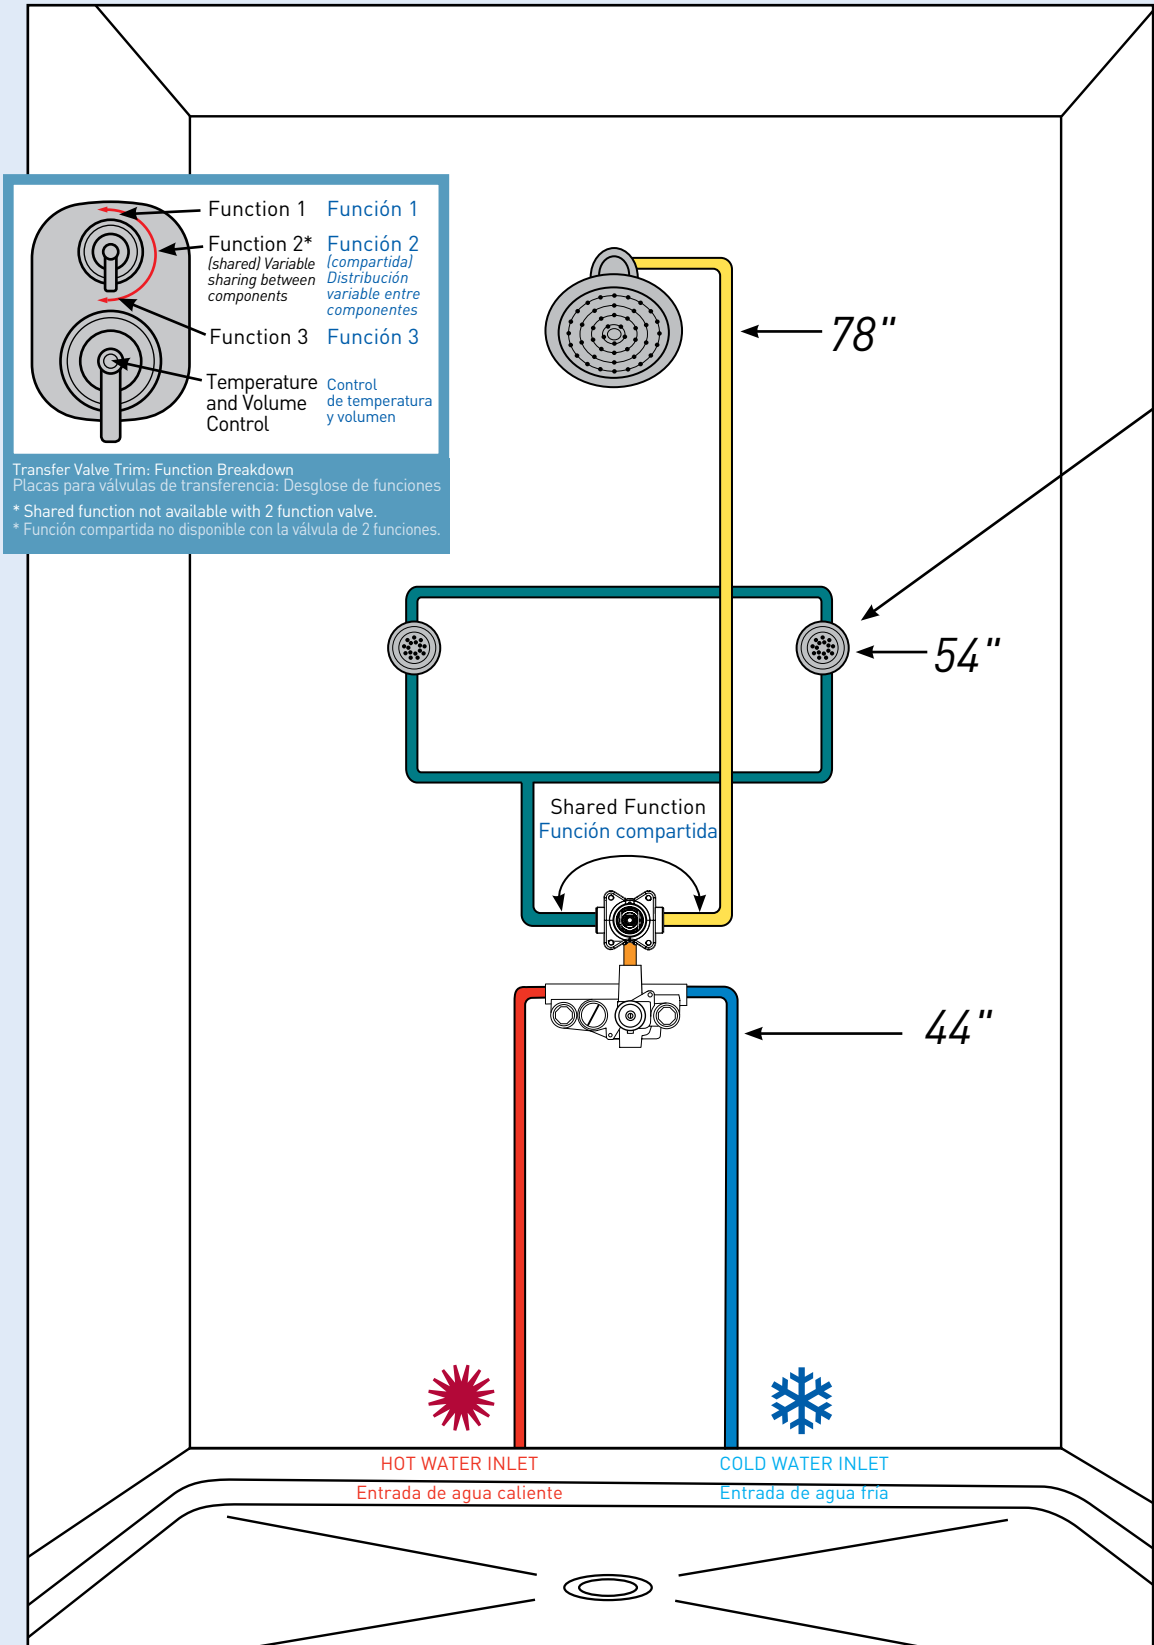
Function 1 Función 1

Function 2* Función 2
(shared) Variable sharing between components
(compartida) Distribución variable entre componentes

Function 3 Función 3

Temperature and Volume Control
Control de temperatura y volumen

Transfer Valve Trim: Function Breakdown
Placas para válvulas de transferencia: Desglose de funciones

* Shared function not available with 2 function valve.
* Función compartida no disponible con la válvula de 2 funciones.

78"

54"

Shared Function
Función compartida

44"

HOT WATER INLET
Entrada de agua caliente

COLD WATER INLET
Entrada de agua fría